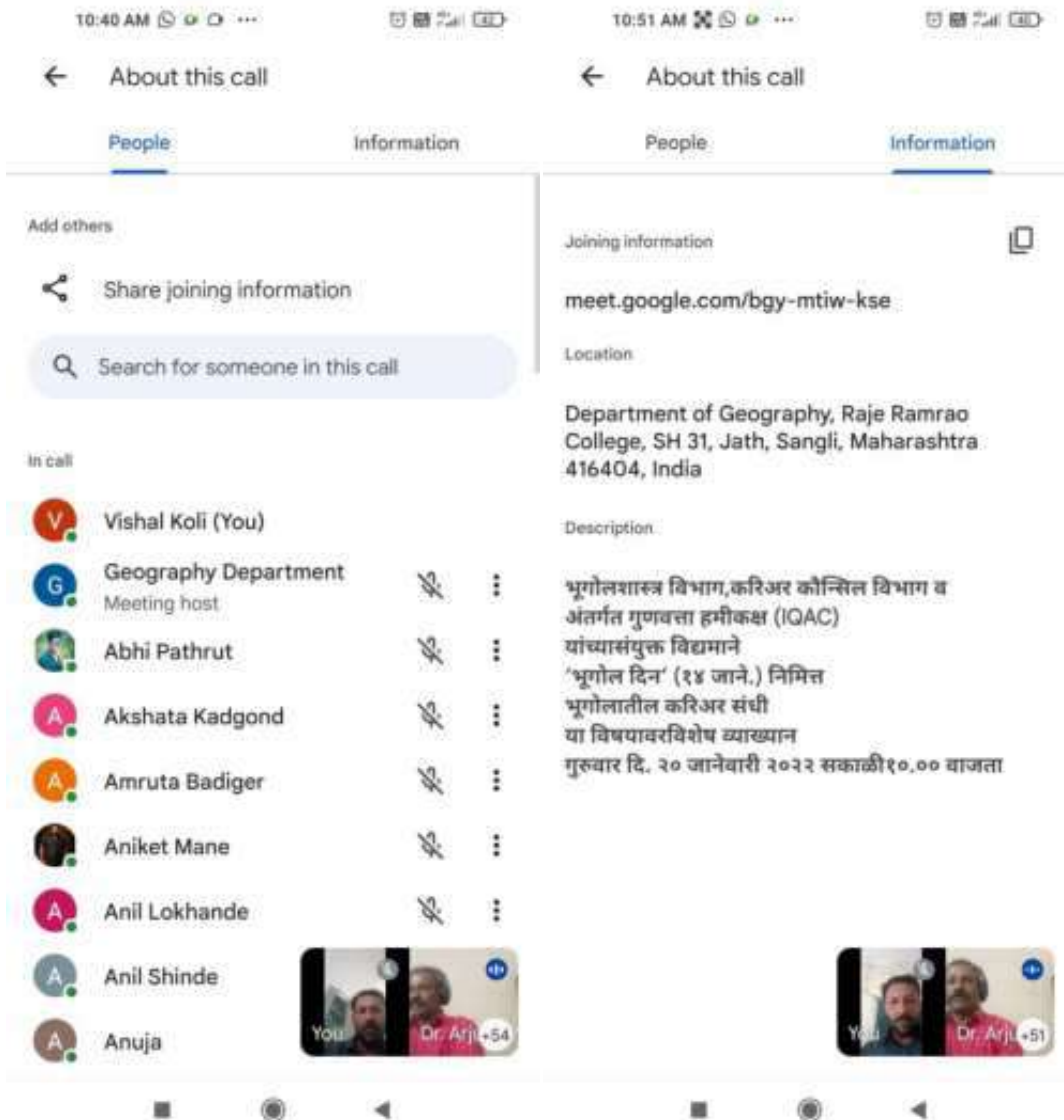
10:40 AM

About this call

People

Information

Add others

Share joining information

Search for someone in this call

In call

V Vishal Koli (You)

G Geography Department
Meeting host

Abhi Pathrut

A Akshata Kadgond

A Amruta Badiger

Aniket Mane

A Anil Lokhande

A Anil Shinde

A Anuja

You

Dr. Arj

+54

10:51 AM

About this call

People

Information

Joining information

meet.google.com/bgy-mtiw-kse

Location

Department of Geography, Raje Ramrao College, SH 31, Jath, Sangli, Maharashtra 416404, India

Description

भूगोलशास्त्र विभाग,करिअर कौन्सिल विभाग व
अंतर्गत गुणवत्ता हमीकक्ष (IQAC)
यांच्यासंयुक्त विद्यमाने
'भूगोल दिन' (१४ जाने.) निमित्त
भूगोलातील करिअर संधी
या विषयावरविशेष व्याख्यान
गुरुवार दि. २० जानेवारी २०२२ सकाळी१०.०० वाजता

You

Dr. Arju

+51